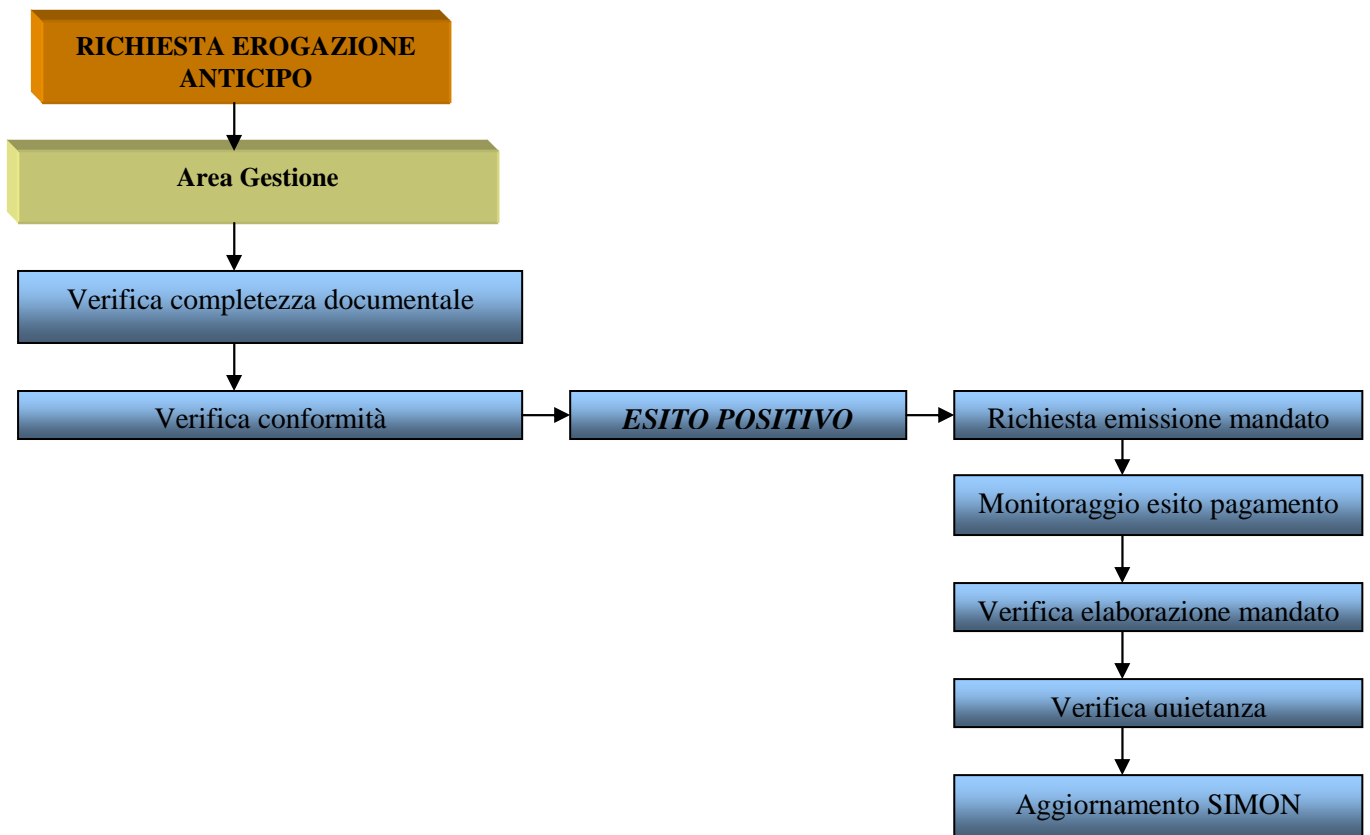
RICHIESTA EROGAZIONE ANTICIPO

Area Gestione

Verifica completezza documentale

Verifica conformità

ESITO POSITIVO

Richiesta emissione mandato

Monitoraggio esito pagamento

Verifica elaborazione mandato

Verifica quietanza

Aggiornamento SIMON